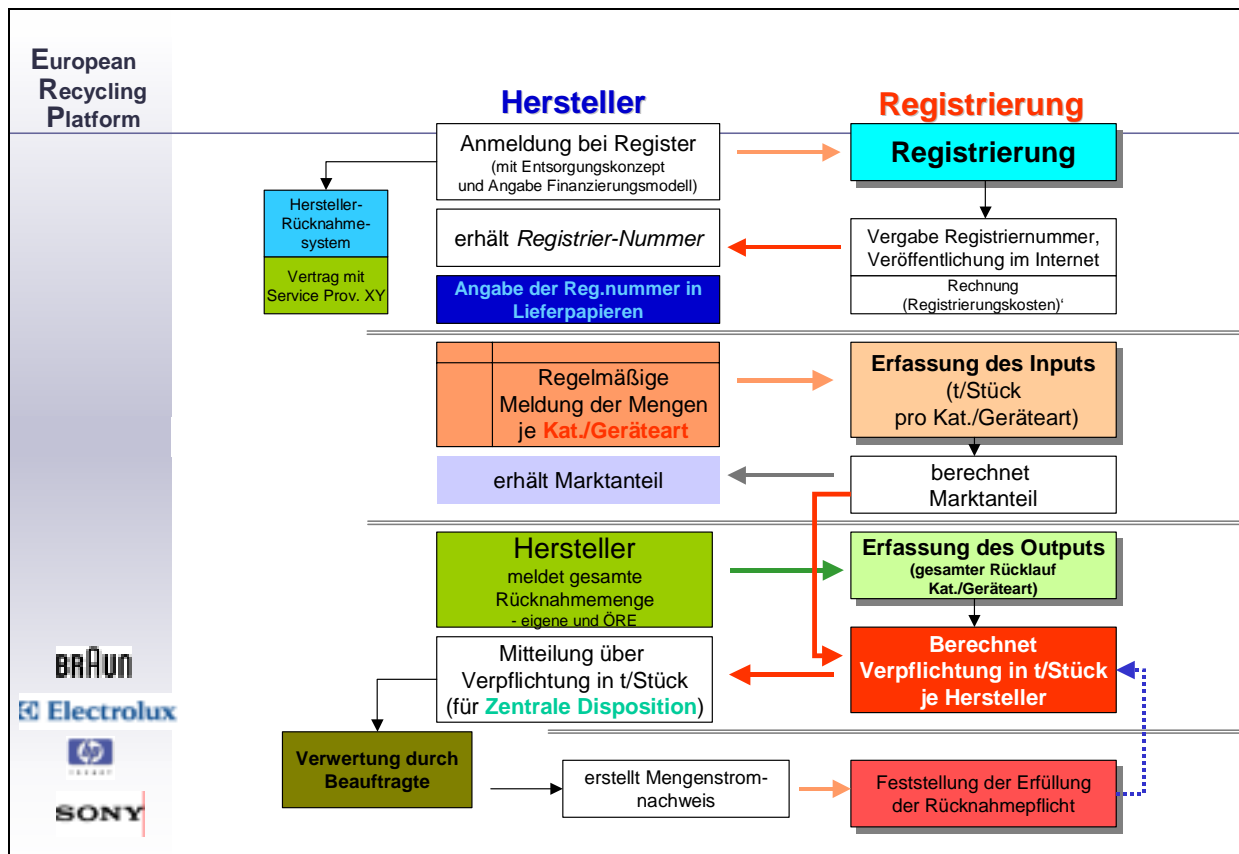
European
Recycling
Platform

Hersteller

Registrierung

Anmeldung bei Register
(mit Entsorgungskonzept und Angabe Finanzierungsmodell)

Registrierung

Hersteller-Rücknahmesystem

Vertrag mit Service Prov. XY

erhält *Registrier-Nummer*

Vergabe Registriernummer, Veröffentlichung im Internet

Rechnung
(Registrierungskosten)‘

Angabe der Reg.nummer in Lieferpapieren

Regelmäßige Meldung der Mengen je Kat./Geräteart

Erfassung des Inputs
(t/Stück pro Kat./Geräteart)

erhält Marktanteil

berechnet Marktanteil

Hersteller
meldet gesamte Rücknahmemenge
- eigene und ÖRE

Erfassung des Outputs
(gesamter Rücklauf Kat./Geräteart)

Mitteilung über Verpflichtung in t/Stück
(für Zentrale Disposition)

Berechnet Verpflichtung in t/Stück je Hersteller

Verwertung durch Beauftragte

erstellt Mengenstromnachweis

Feststellung der Erfüllung der Rücknahmepflicht

BRAUN
Electrolux
hp
SONY